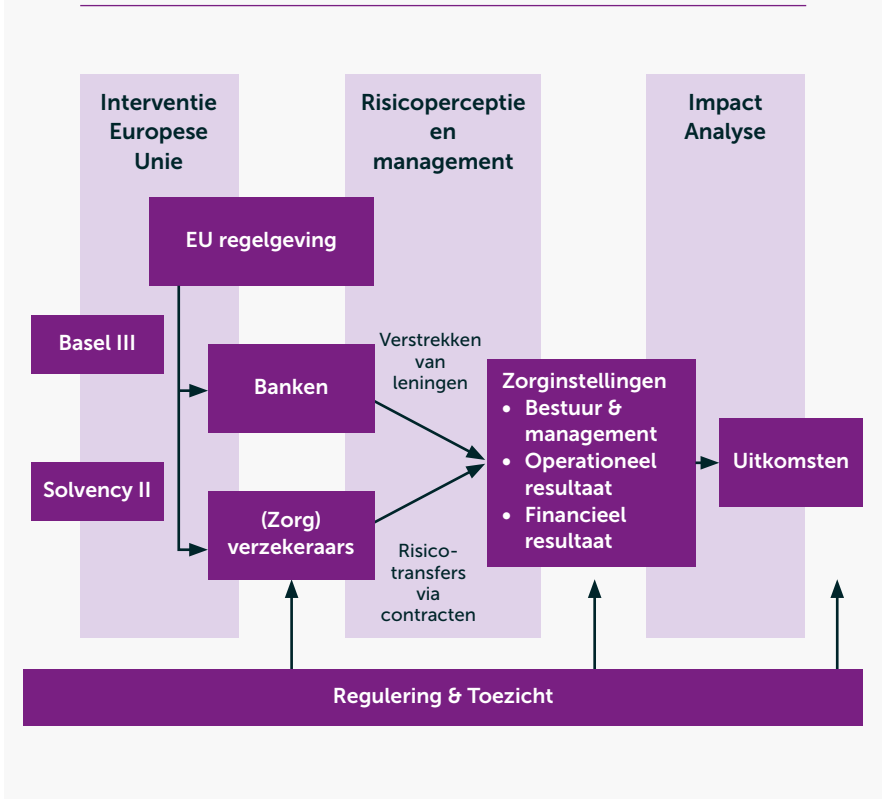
Interventie Europese Unie

Risicoperceptie en management

Impact Analyse

EU regelgeving

Basel III

Solvency II

Banken

(Zorg) verzekeraars

Verstrekken van leningen

Risico-transfers via contracten

Zorginstellingen
- Bestuur & management
- Operationeel resultaat
- Financieel resultaat

Uitkomsten

Regulering & Toezicht